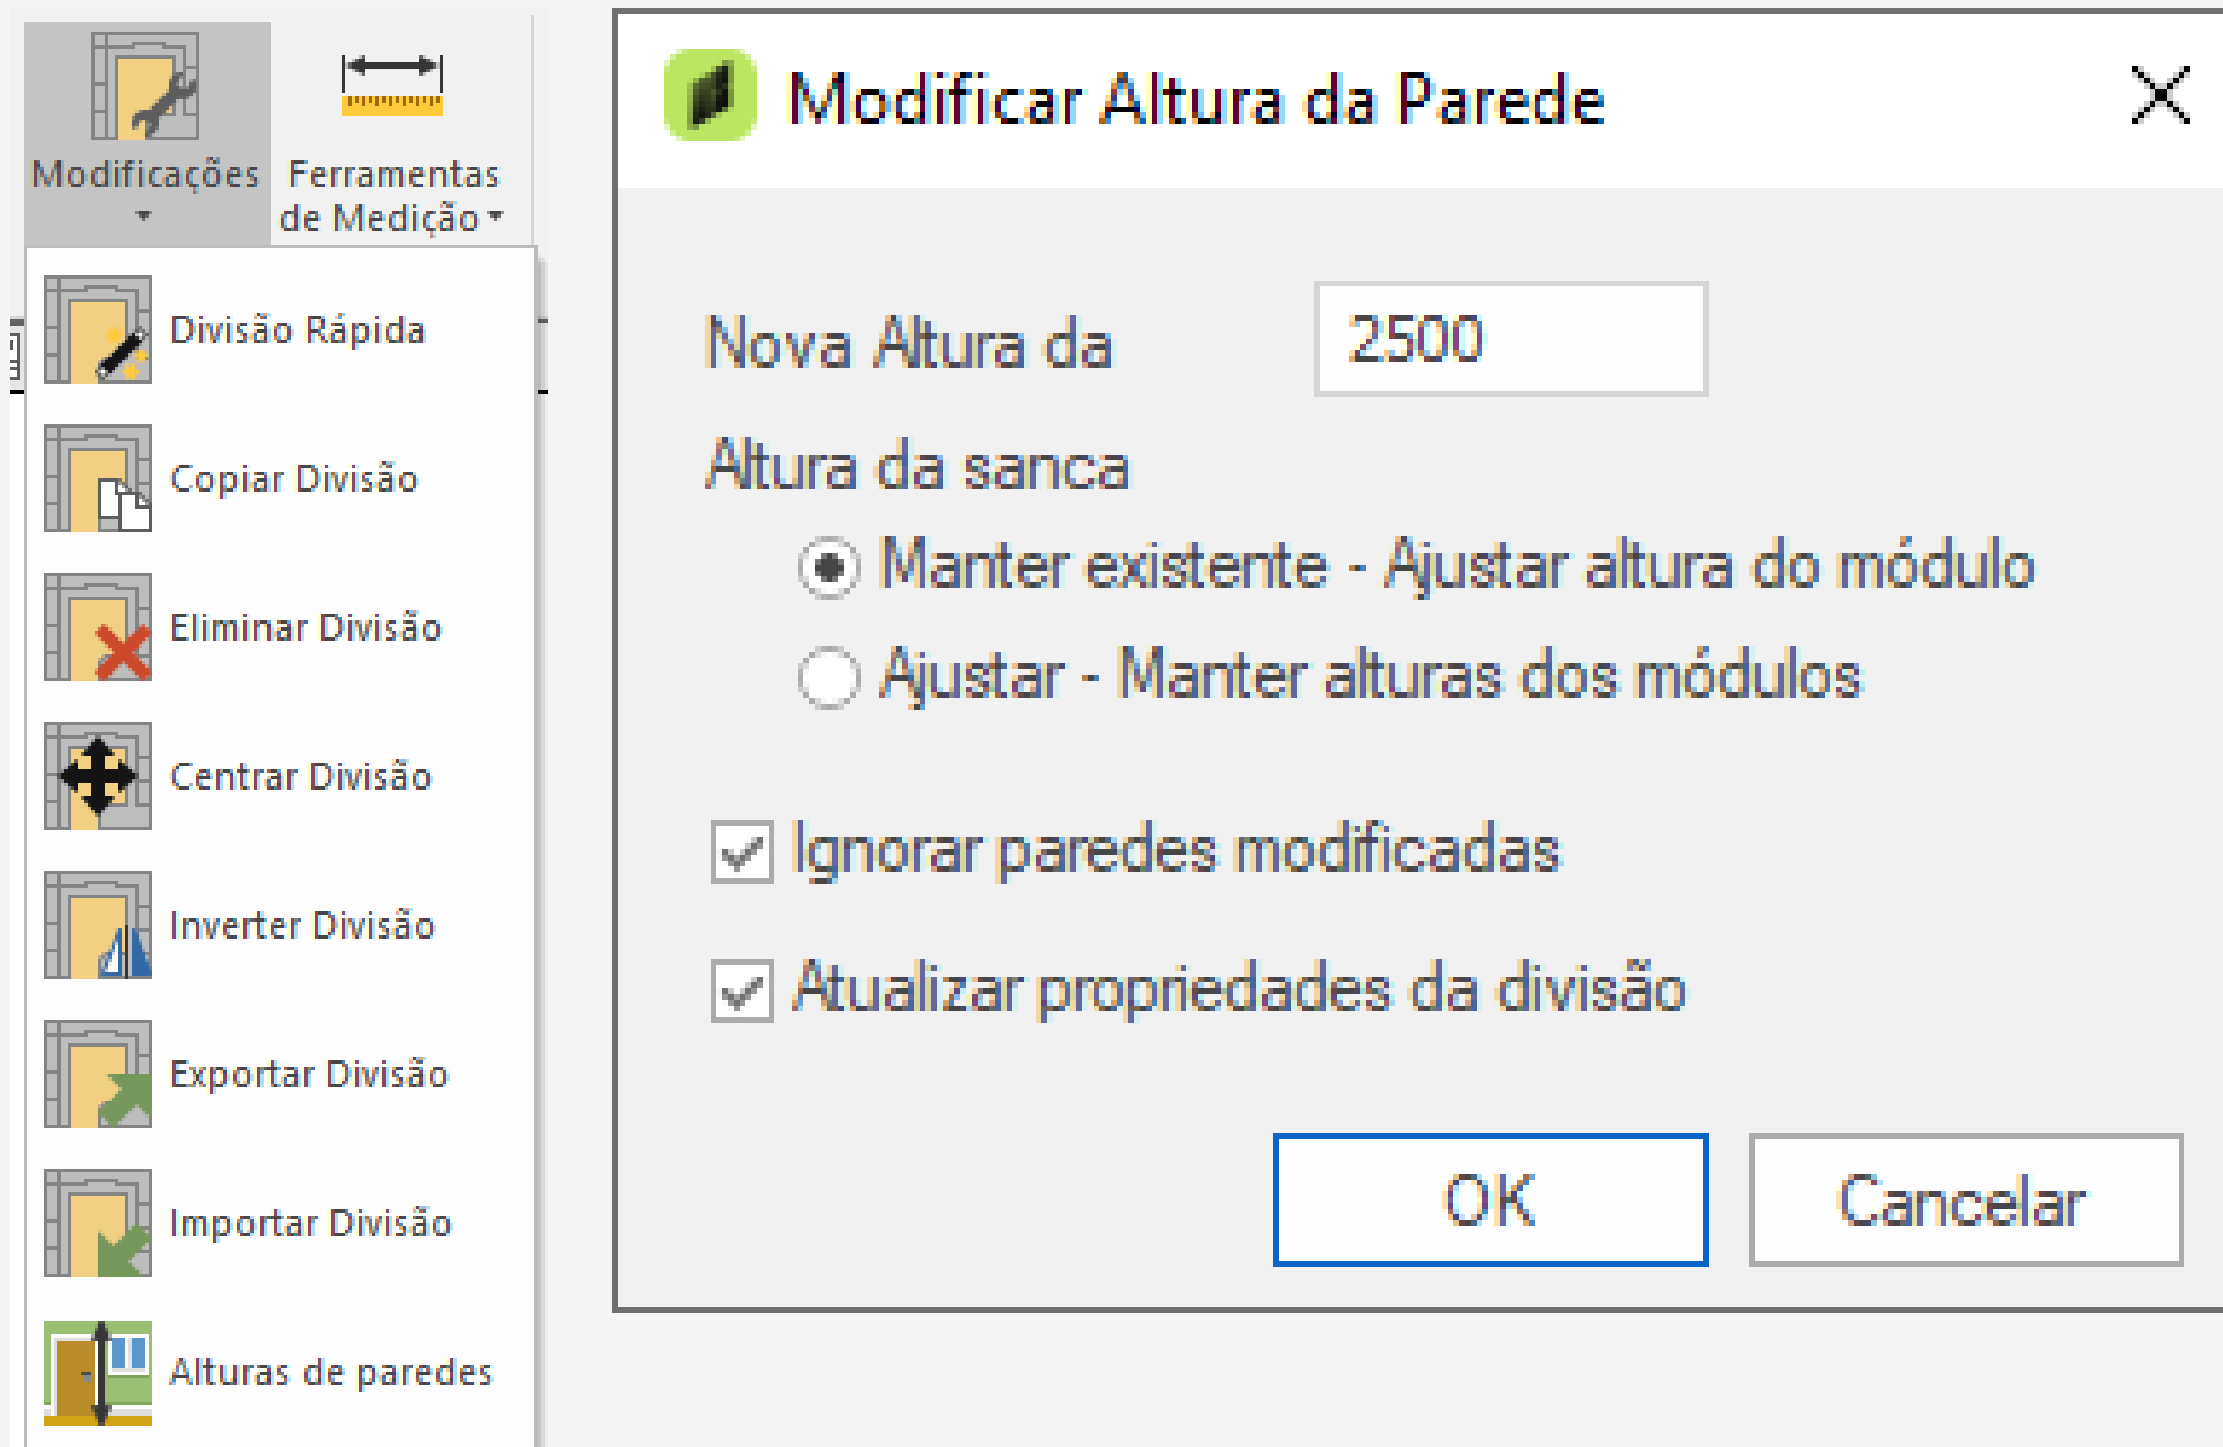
Modificações

Ferramentas de Medição

Divisão Rápida

Copiar Divisão

Eliminar Divisão

Centrar Divisão

Inverter Divisão

Exportar Divisão

Importar Divisão

Alturas de paredes

Modificar Altura da Parede

Nova Altura da

2500

Altura da sanca

Manter existente - Ajustar altura do módulo

Ajustar - Manter alturas dos módulos

Ignorar paredes modificadas

Atualizar propriedades da divisão

OK

Cancelar